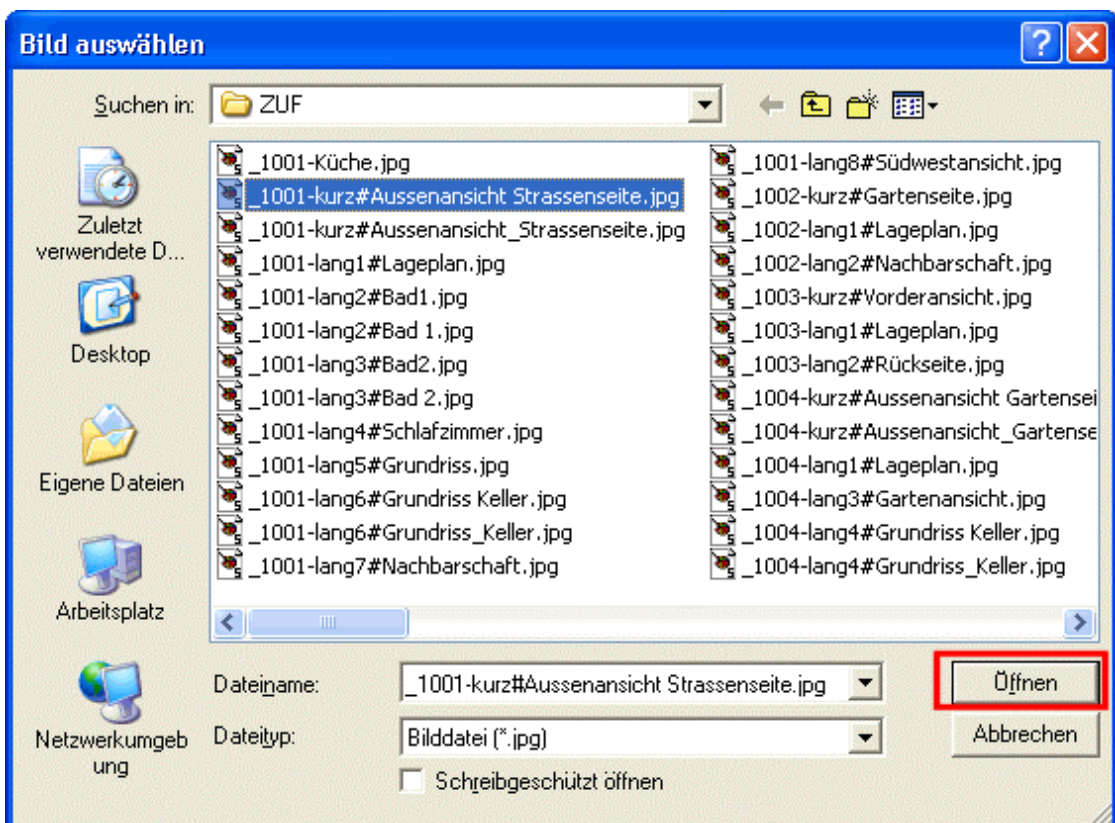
Bild auswählen

Suchen in: ZUF

Zuletzt verwendete D...

Desktop

Eigene Dateien

Arbeitsplatz

Netzwerkumgebung

_1001-Küche.jpg
_1001-kurz#Aussenansicht Strassenseite.jpg
_1001-kurz#Aussenansicht_Strassenseite.jpg
_1001-lang1#Lageplan.jpg
_1001-lang2#Bad1.jpg
_1001-lang2#Bad 1.jpg
_1001-lang3#Bad2.jpg
_1001-lang3#Bad 2.jpg
_1001-lang4#Schlafzimmer.jpg
_1001-lang5#Grundriss.jpg
_1001-lang6#Grundriss Keller.jpg
_1001-lang6#Grundriss_Keller.jpg
_1001-lang7#Nachbarschaft.jpg

_1001-lang8#Südwestansicht.jpg
_1002-kurz#Gartenseite.jpg
_1002-lang1#Lageplan.jpg
_1002-lang2#Nachbarschaft.jpg
_1003-kurz#Vorderansicht.jpg
_1003-lang1#Lageplan.jpg
_1003-lang2#Rückseite.jpg
_1004-kurz#Aussenansicht Gartensei
_1004-kurz#Aussenansicht_Gartense
_1004-lang1#Lageplan.jpg
_1004-lang3#Gartenansicht.jpg
_1004-lang4#Grundriss Keller.jpg
_1004-lang4#Grundriss_Keller.jpg

Dateiname: _1001-kurz#Aussenansicht Strassenseite.jpg
Öffnen

Dateityp: Bilddatei (*.jpg)
Abbrechen

Schreibgeschützt öffnen